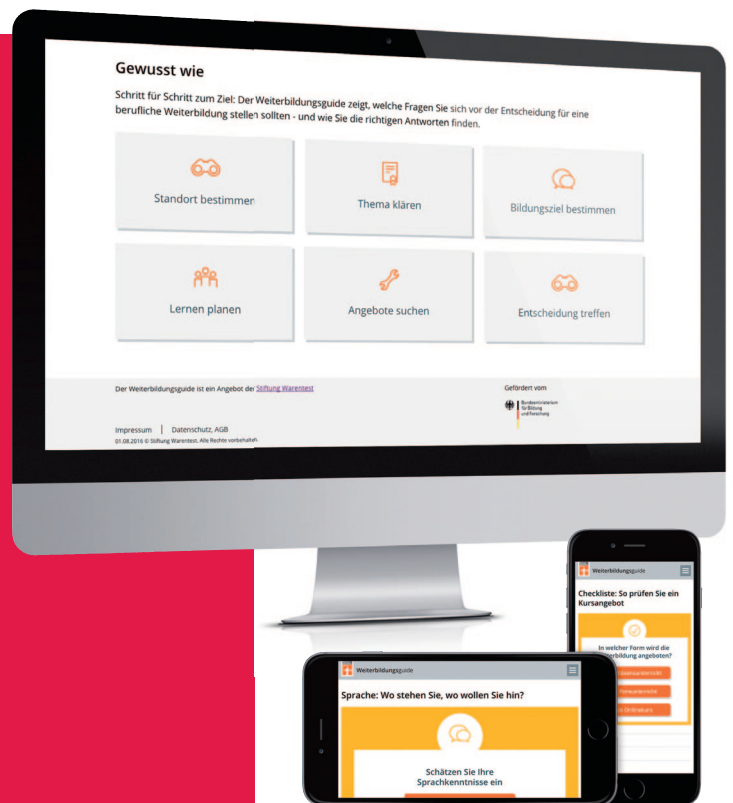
Gewusst wie

Schritt für Schritt zum Ziel: Der Weiterbildungsguide zeigt, welche Fragen Sie sich vor der Entscheidung für eine berufliche Weiterbildung stellen sollten - und wie Sie die richtigen Antworten finden.

Standort bestimmen

Thema klären

Bildungsziel bestimmen

Lernen planen

Angebote suchen

Entscheidung treffen

Der Weiterbildungsguide ist ein Angebot der Stiftung Warentest

Gefördert vom

Bundesministerium für Bildung und Forschung

Impressum | Datenschutz, AGB

01.08.2016 © Stiftung Warentest. Alle Rechte vorbehalten.

Weiterbildungsguide

Checkliste: So prüfen Sie ein Kursangebot

In welcher Form wird die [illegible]rbildung angeboten?

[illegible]

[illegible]

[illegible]

Weiterbildungsguide

Sprache: Wo stehen Sie, wo wollen Sie hin?

Schätzen Sie Ihre Sprachkenntnisse ein